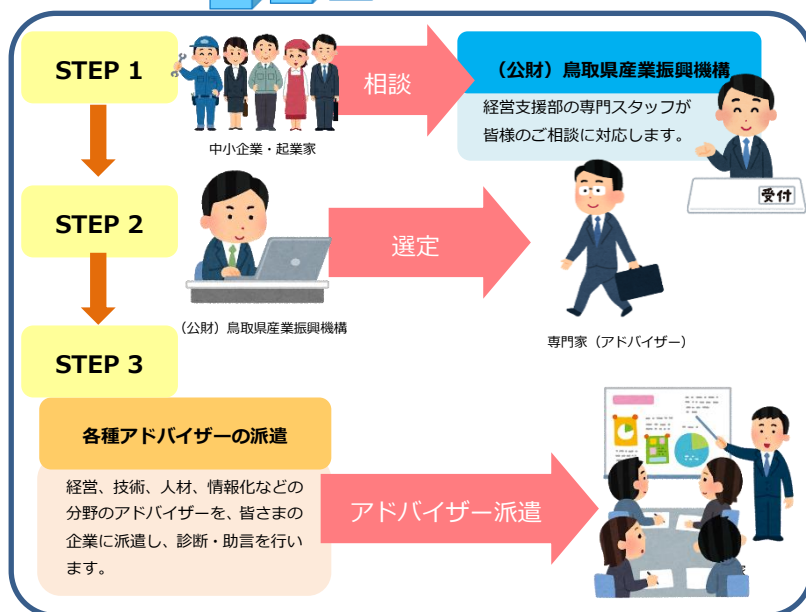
STEP 1

中小企業・起業家

相談

（公財）鳥取県産業振興機構

経営支援部の専門スタッフが皆様のご相談に対応します。

受付

STEP 2

（公財）鳥取県産業振興機構

選定

専門家（アドバイザー）

STEP 3

各種アドバイザーの派遣

経営、技術、人材、情報化などの分野のアドバイザーを、皆さまの企業に派遣し、診断・助言を行います。

アドバイザー派遣